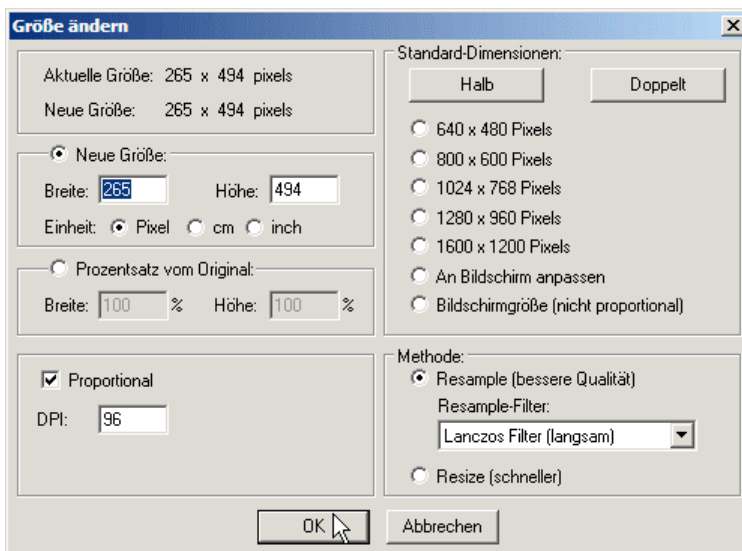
Größe ändern

Aktuelle Größe: 265 x 494 pixels

Neue Größe: 265 x 494 pixels

Neue Größe:

Breite: 265 Höhe: 494

Einheit: Pixel cm inch

Prozentsatz vom Original:

Breite: 100 % Höhe: 100 %

Proportional

DPI: 96

Standard-Dimensionen:

Halb

Doppelt

640 x 480 Pixels

800 x 600 Pixels

1024 x 768 Pixels

1280 x 960 Pixels

1600 x 1200 Pixels

An Bildschirm anpassen

Bildschirmgröße (nicht proportional)

Methode:

Resample (bessere Qualität)

Resample-Filter:

Lanczos Filter (langsam)

Resize (schneller)

OK

Abbrechen